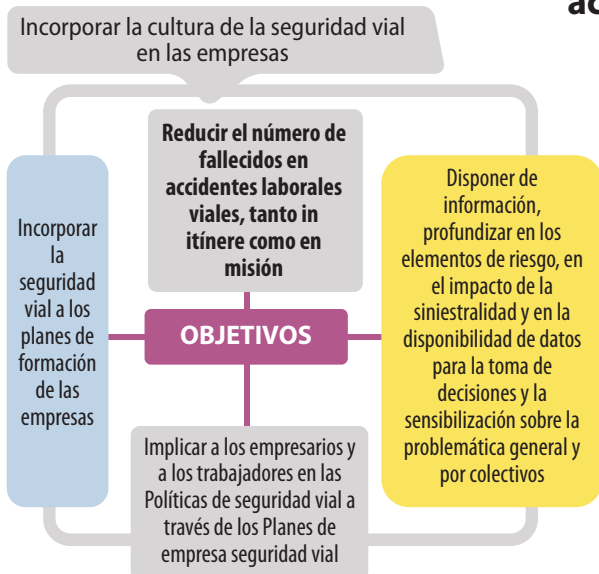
ac

Incorporar la cultura de la seguridad vial en las empresas

Reducir el número de fallecidos en accidentes laborales viales, tanto in itínere como en misión

Incorporar la seguridad vial a los planes de formación de las empresas

OBJETIVOS

Disponer de información, profundizar en los elementos de riesgo, en el impacto de la siniestralidad y en la disponibilidad de datos para la toma de decisiones y la sensibilización sobre la problemática general y por colectivos

Implicar a los empresarios y a los trabajadores en las Políticas de seguridad vial a través de los Planes de empresa seguridad vial